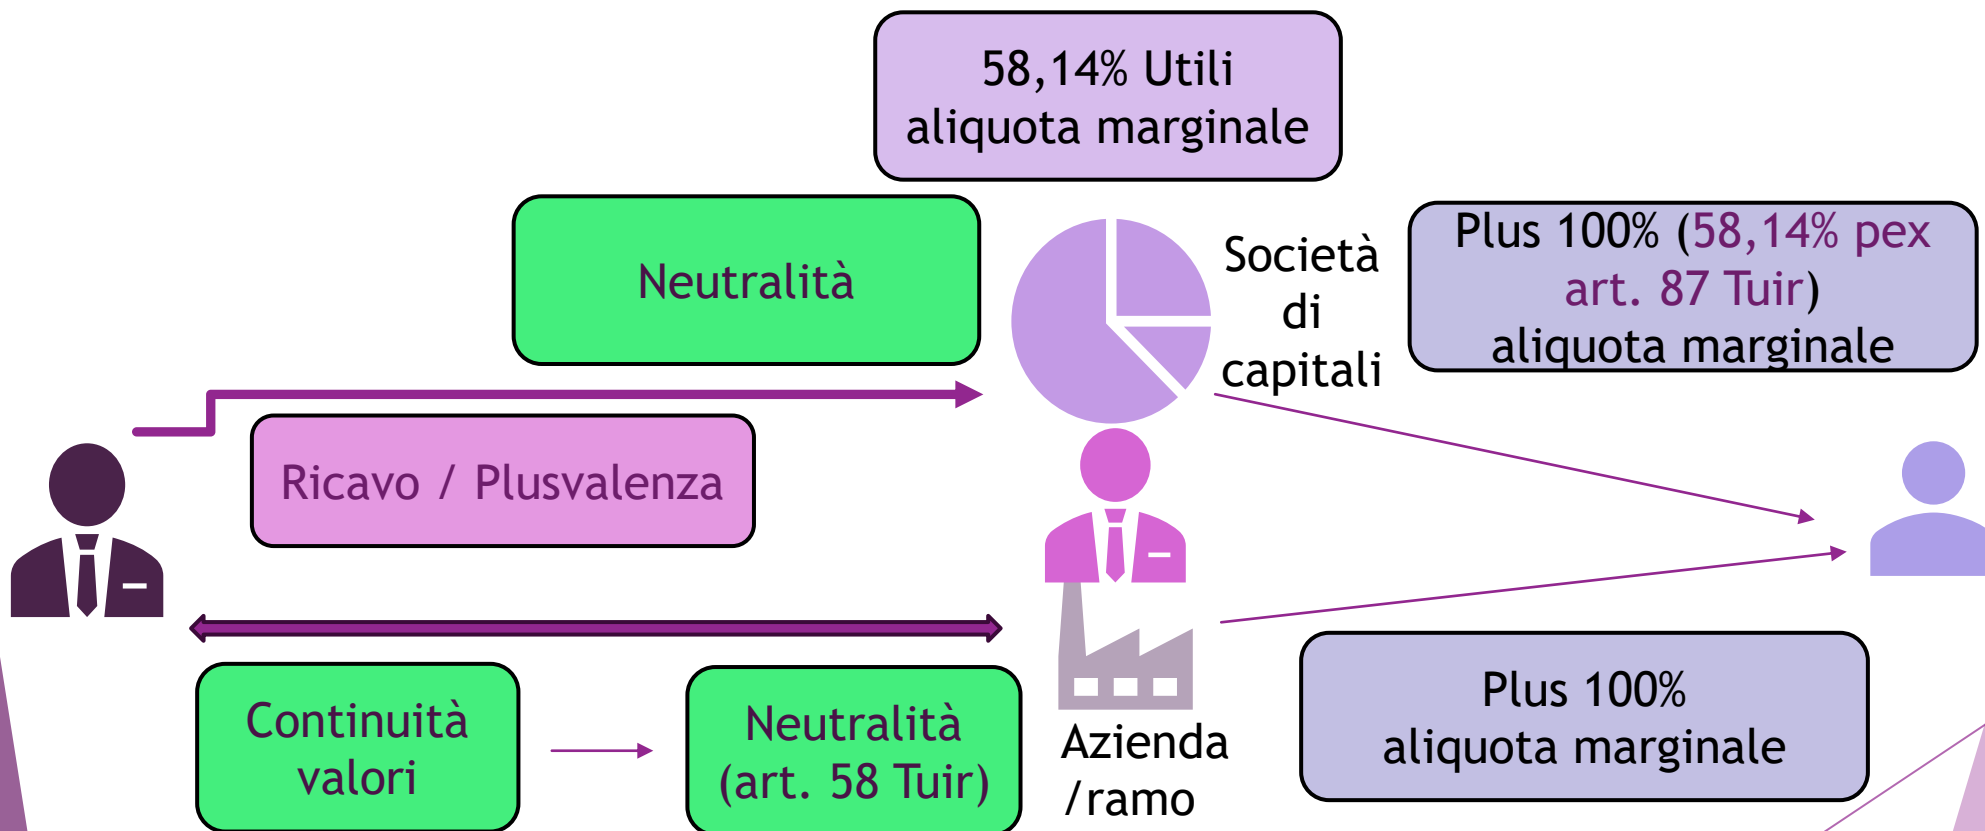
58,14% Utili
aliquota marginale

Neutralità

Società di capitali

Plus 100% (58,14% pex art. 87 Tuir)
aliquota marginale

Ricavo / Plusvalenza

Continuità valori

Neutralità (art. 58 Tuir)

Azienda /ramo

Plus 100%
aliquota marginale